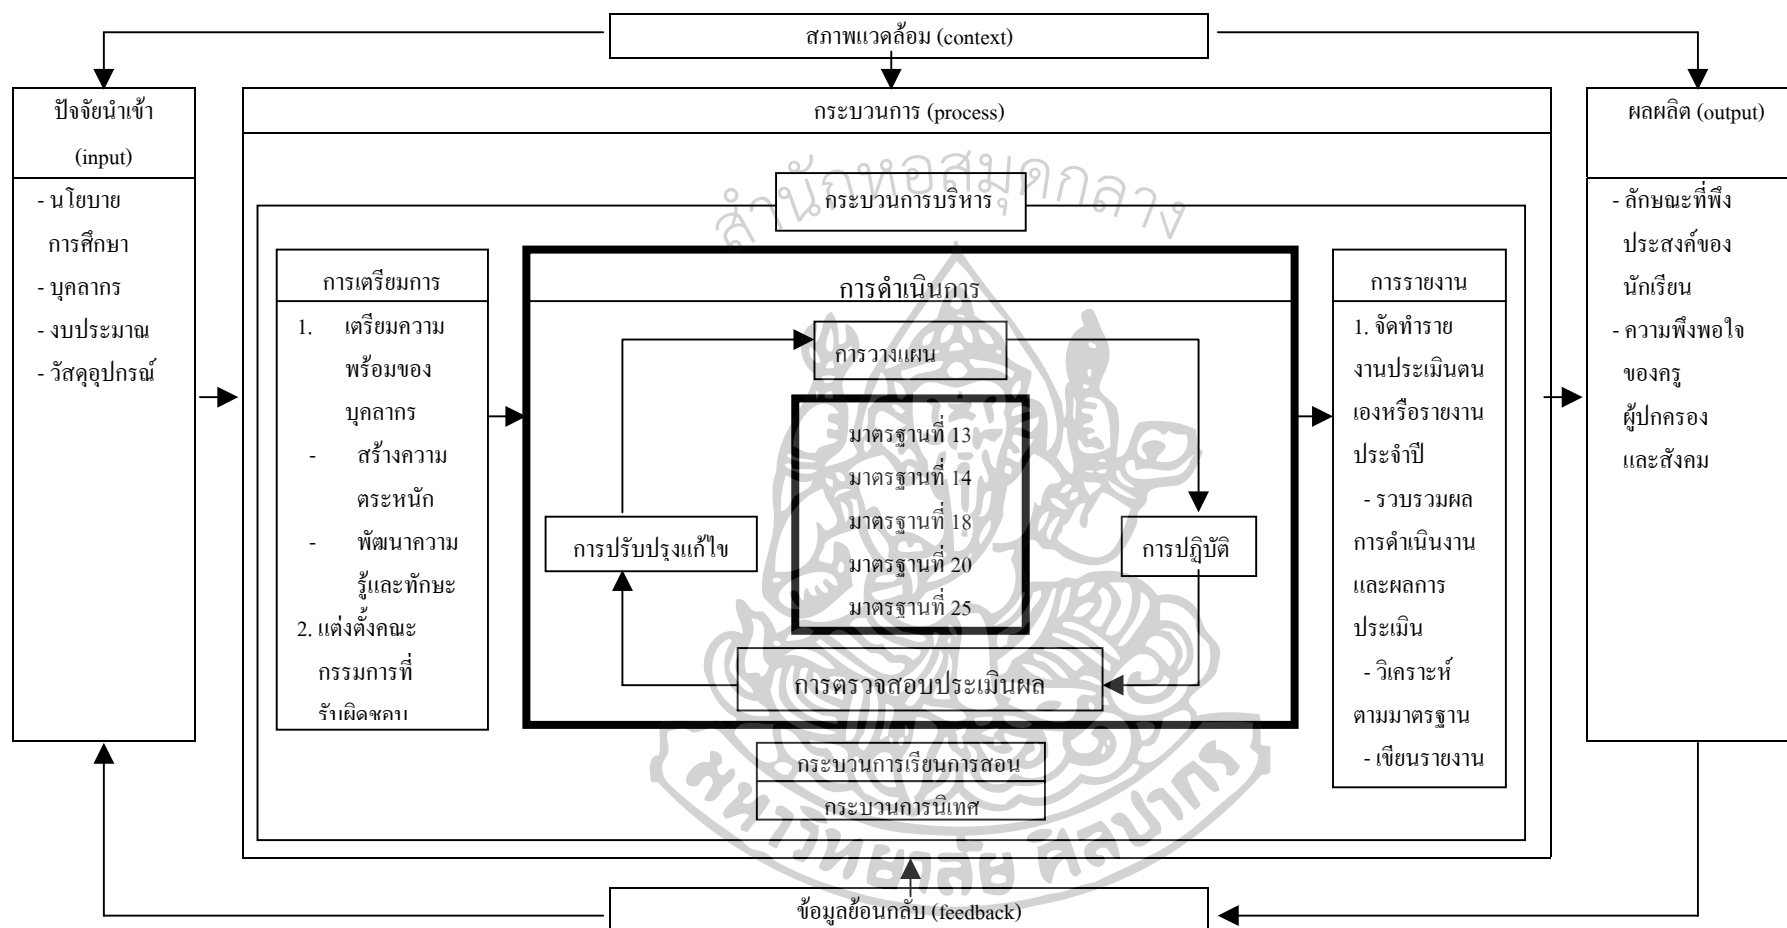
สภาพแวดล้อม (context)

ปัจจัยนำเข้า (input)

- นโยบายการศึกษา
- บุคลากร
- งบประมาณ
- วัสดุอุปกรณ์

กระบวนการ (process)

สำนักหอสมุดกลาง

กระบวนการบริหาร

การเตรียมการ

1. เตรียมความพร้อมของบุคลากร
- สร้างความตระหนัก
- พัฒนาความรู้และทักษะ
2. แต่งตั้งคณะกรรมการที่รับผิดชอบ

การดำเนินการ

การวางแผน

มาตรฐานที่ 13
มาตรฐานที่ 14
มาตรฐานที่ 18
มาตรฐานที่ 20
มาตรฐานที่ 25

การปรับปรุงแก้ไข

การปฏิบัติ

การตรวจสอบประเมินผล

กระบวนการเรียนการสอน

กระบวนการนิเทศ

การรายงาน

1. จัดทำรายงานประเมินตนเองหรือรายงานประจำปี
- รวบรวมผลการดำเนินงานและผลการประเมิน
- วิเคราะห์ตามมาตรฐาน
- เขียนรายงาน

ผลผลิต (output)

- ลักษณะที่พึงประสงค์ของนักเรียน
- ความพึงพอใจของครู ผู้ปกครอง และสังคม

มหาวิทยาลัยศิลปากร

ข้อมูลย้อนกลับ (feedback)